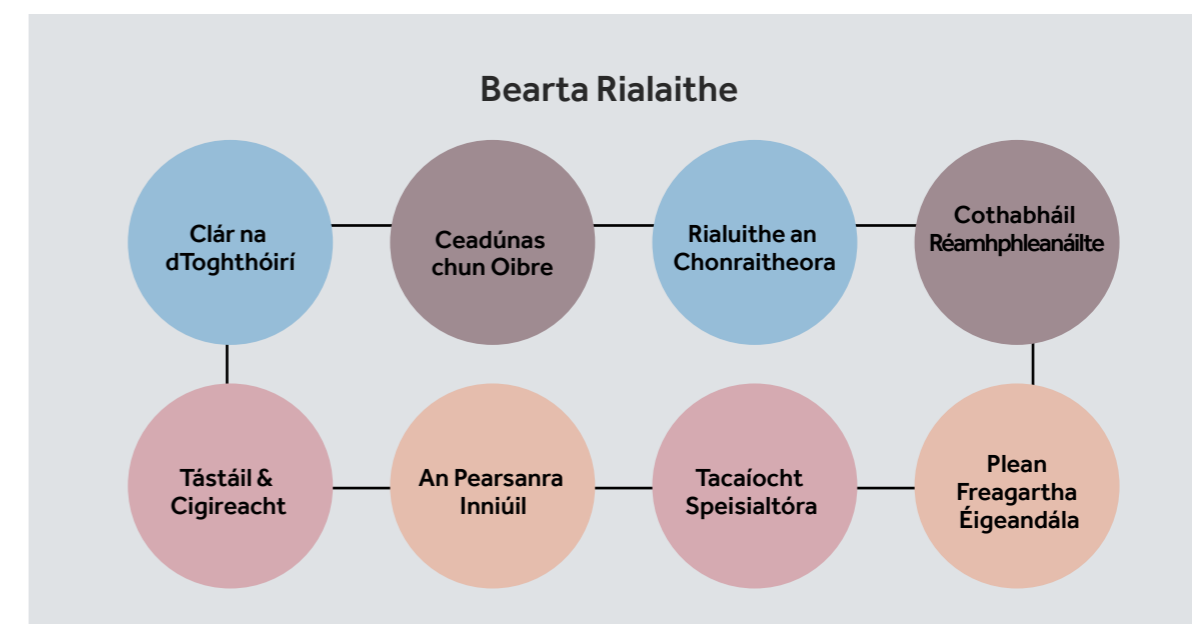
Bearta Rialaithe

Clár na dToghthóirí

Ceadúnas chun Oibre

Rialuithe an Chonraitheora

Cothabháil Réamhphleanáilte

Tástáil & Cigireacht

An Pearsanra Inniúil

Tacaíocht Speisialtóra

Plean Freagartha Éigeandála